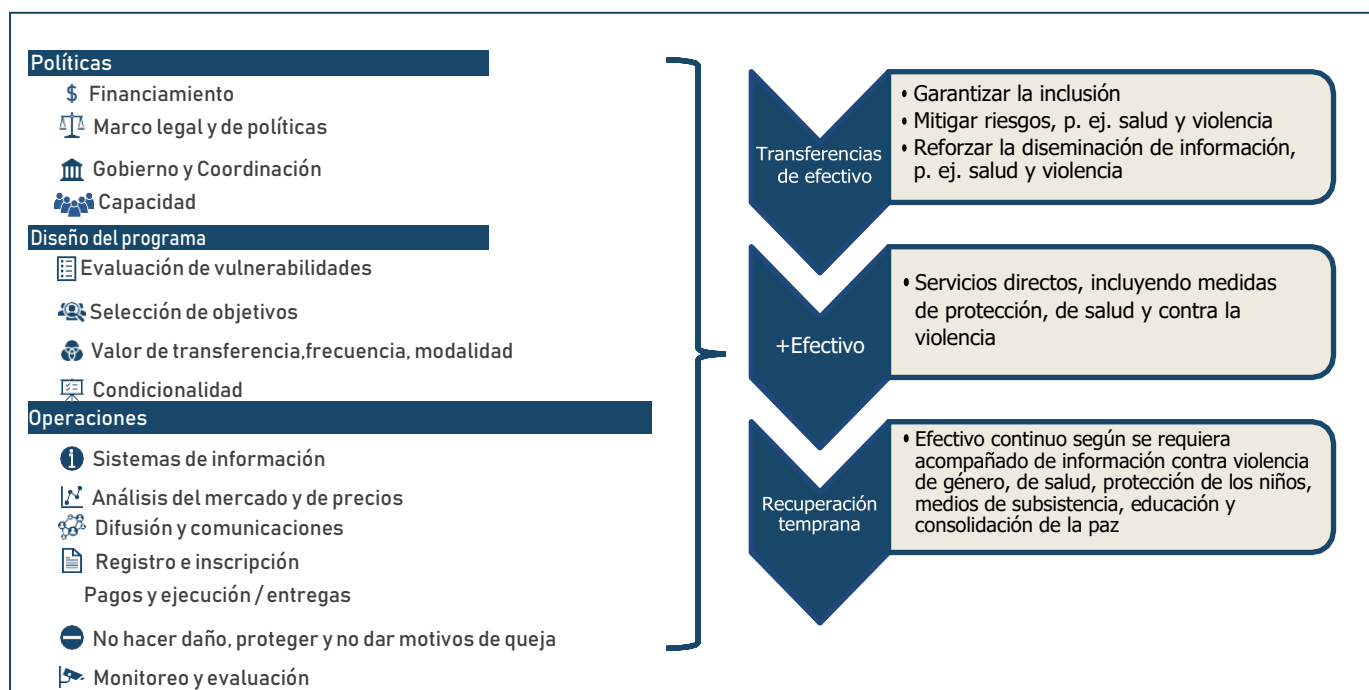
Políticas

$ Financiamiento

Marco legal y de políticas

Gobierno y Coordinación

Capacidad

Diseño del programa

Evaluación de vulnerabilidades

Selección de objetivos

Valor de transferencia,frecuencia, modalidad

Condicionalidad

Operaciones

Sistemas de información

Análisis del mercado y de precios

Difusión y comunicaciones

Registro e inscripción

Pagos y ejecución / entregas

No hacer daño, proteger y no dar motivos de queja

Monitoreo y evaluación

Transferencias de efectivo

• Garantizar la inclusión
• Mitigar riesgos, p. ej. salud y violencia
• Reforzar la diseminación de información, p. ej. salud y violencia

+Efectivo

• Servicios directos, incluyendo medidas de protección, de salud y contra la violencia

Recuperación temprana

• Efectivo continuo según se requiera acompañado de información contra violencia de género, de salud, protección de los niños, medios de subsistencia, educación y consolidación de la paz